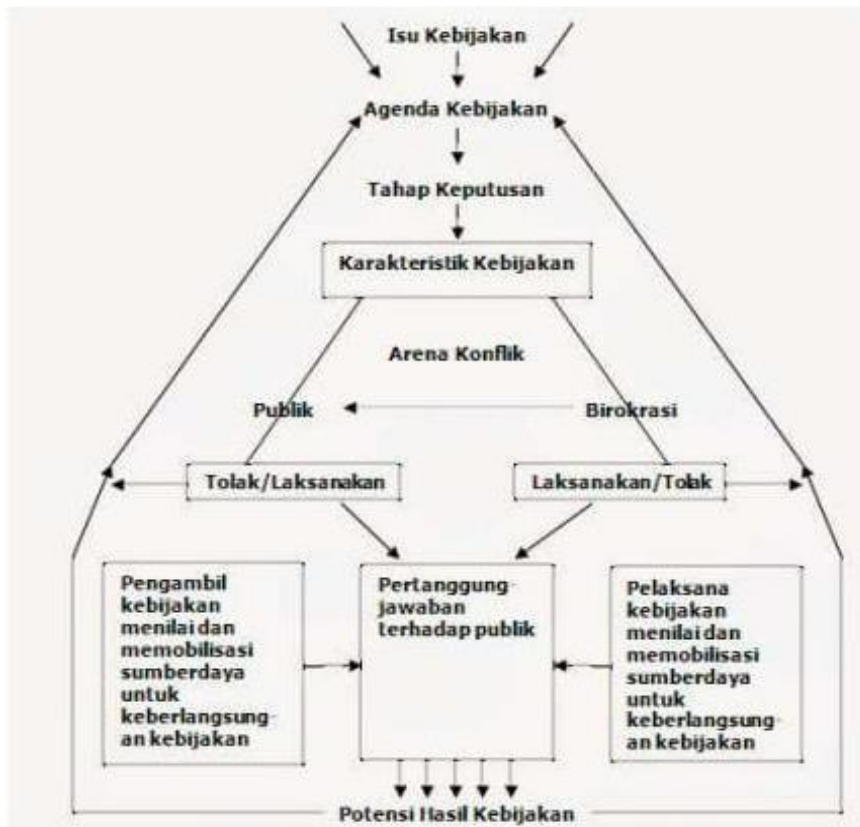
Isu Kebijakan

Agenda Kebijakan

Tahap Keputusan

Karakteristik Kebijakan

Arena Konflik

Publik

Birokrasi

Tolak/Laksanakan

Laksanakan/Tolak

Pengambil kebijakan menilai dan memobilisasi sumberdaya untuk keberlangsungan kebijakan

Pertanggung jawaban terhadap publik

Pelaksana kebijakan menilai dan memobilisasi sumberdaya untuk keberlangsungan kebijakan

Potensi Hasil Kebijakan